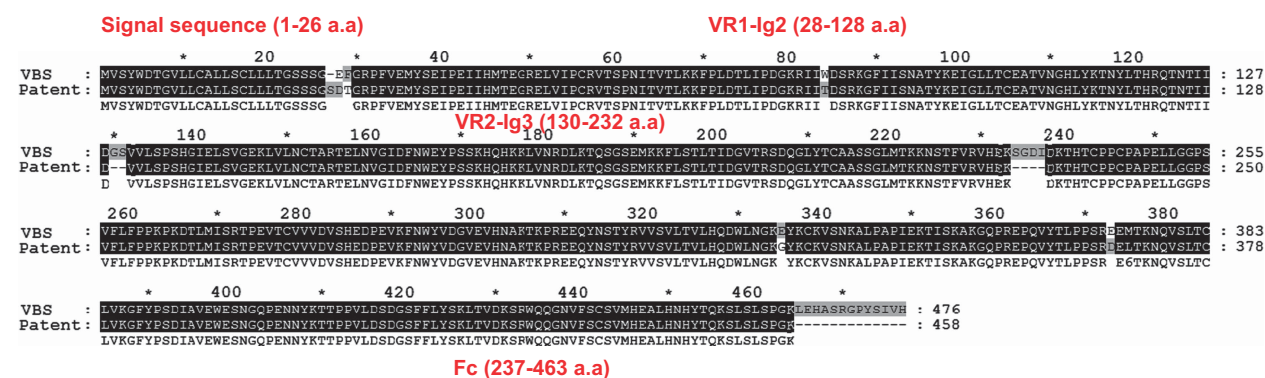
Signal sequence (1-26 a.a)

VR1-Ig2 (28-128 a.a)

* 20 * 40 * 60 * 80 * 100 * 120
VBS : MVSYWDTGVLLCALLSCLLLTGSSSG-EGRPFVEMYSEIPEIIHMTEGRELVIPCRVTSPNITVTLKKFPLDTLIPDGKRIIWDSRKGFIISNATYKEIGLLTCEATVNGHLYKTNYLTHRQTNTII : 127
Patent: MVSYWDTGVLLCALLSCLLLTGSSSGSDTGRPFVEMYSEIPEIIHMTEGRELVIPCRVTSPNITVTLKKFPLDTLIPDGKRIIWDSRKGFIISNATYKEIGLLTCEATVNGHLYKTNYLTHRQTNTII : 128
MVSYWDTGVLLCALLSCLLLTGSSSG GRPFVEMYSEIPEIIHMTEGRELVIPCRVTSPNITVTLKKFPLDTLIPDGKRII DSRKGFIISNATYKEIGLLTCEATVNGHLYKTNYLTHRQTNTII

VR2-Ig3 (130-232 a.a)

* 140 * 160 * 180 * 200 * 220 * 240 *
VBS : DGSVVLSPSHGIELSVGEKLVLNCTARTELNVGIDFNWEYPSSKHQHKKLVNRDLKTQSGSEMKKFLSTLTIDGVTRSDQGLYTCAASSGLMTKKNSTFVRVHEKSGDIDKTHTCPPCPAPELLGGPS : 255
Patent: D--VVLSPSHGIELSVGEKLVLNCTARTELNVGIDFNWEYPSSKHQHKKLVNRDLKTQSGSEMKKFLSTLTIDGVTRSDQGLYTCAASSGLMTKKNSTFVRVHEK----DKTHTCPPCPAPELLGGPS : 250
D VVLSPSHGIELSVGEKLVLNCTARTELNVGIDFNWEYPSSKHQHKKLVNRDLKTQSGSEMKKFLSTLTIDGVTRSDQGLYTCAASSGLMTKKNSTFVRVHEK DKTHTCPPCPAPELLGGPS

260 * 280 * 300 * 320 * 340 * 360 * 380
VBS : VFLFPPKPKDTLMISRTPEVTCVVVDVSHEDPEVKFNWYVDGVEVHNAKTKPREEQYNSTYRVVSVLTVLHQDWLNGKEYKCKVSNKALPAPIEKTISKAKGQPREPQVYTLPPSREEMTKNQVSLTC : 383
Patent: VFLFPPKPKDTLMISRTPEVTCVVVDVSHEDPEVKFNWYVDGVEVHNAKTKPREEQYNSTYRVVSVLTVLHQDWLNGKEYKCKVSNKALPAPIEKTISKAKGQPREPQVYTLPPSRDELTKNQVSLTC : 378
VFLFPPKPKDTLMISRTPEVTCVVVDVSHEDPEVKFNWYVDGVEVHNAKTKPREEQYNSTYRVVSVLTVLHQDWLNGK YKCKVSNKALPAPIEKTISKAKGQPREPQVYTLPPSR E6TKNQVSLTC

* 400 * 420 * 440 * 460 *
VBS : LVKGFYPSDIAVEWESNGQPENNYKTTPPVLDSDGSFFLYSKLTVDKSRWQQGNVFSCSVMHEALHNHYTQKSLSLSPGKLEHASRGPYSIVH : 476
Patent: LVKGFYPSDIAVEWESNGQPENNYKTTPPVLDSDGSFFLYSKLTVDKSRWQQGNVFSCSVMHEALHNHYTQKSLSLSPGK------------- : 458
LVKGFYPSDIAVEWESNGQPENNYKTTPPVLDSDGSFFLYSKLTVDKSRWQQGNVFSCSVMHEALHNHYTQKSLSLSPGK

Fc (237-463 a.a)